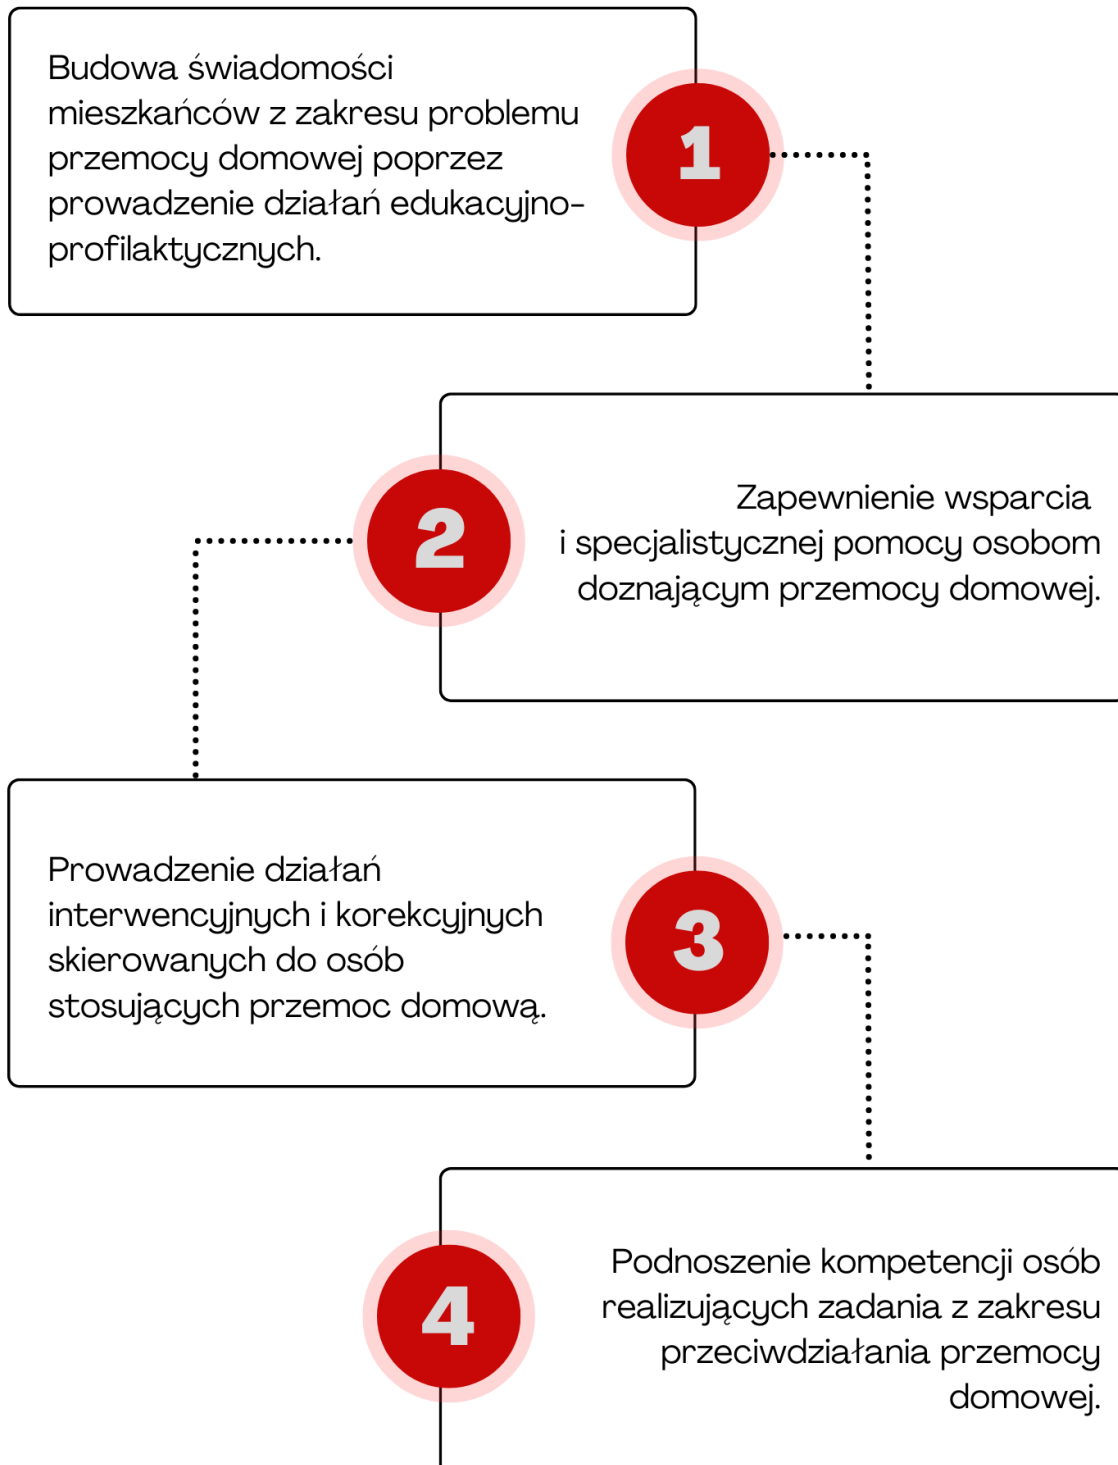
Budowa świadomości mieszkańców z zakresu problemu przemocy domowej poprzez prowadzenie działań edukacyjno-profilaktycznych.

1

2

Zapewnienie wsparcia i specjalistycznej pomocy osobom doznającym przemocy domowej.

Prowadzenie działań interwencyjnych i korekcyjnych skierowanych do osób stosujących przemoc domową.

3

4

Podnoszenie kompetencji osób realizujących zadania z zakresu przeciwdziałania przemocy domowej.